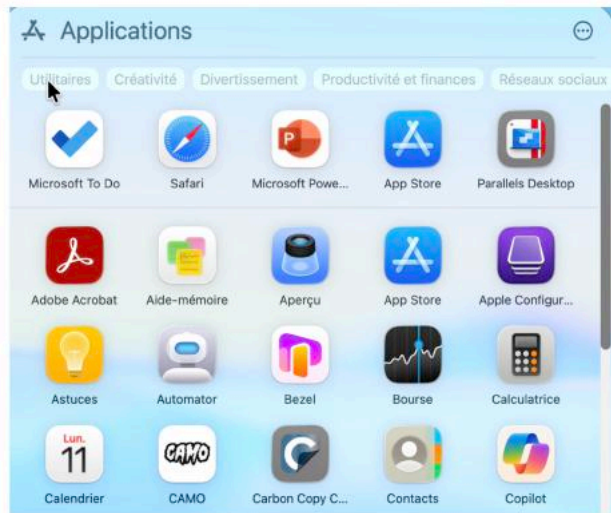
Applications

Utilitaires Créativité Divertissement Productivité et finances Réseaux sociaux

Microsoft To Do
Safari
Microsoft Powe...
App Store
Parallels Desktop

Adobe Acrobat
Aide-mémoire
Aperçu
App Store
Apple Configur...

Astuces
Automator
Bezel
Bourse
Calculatrice

Lun.
11
Calendrier
CAMO
CAMO
Carbon Copy C...
Contacts
Copilot